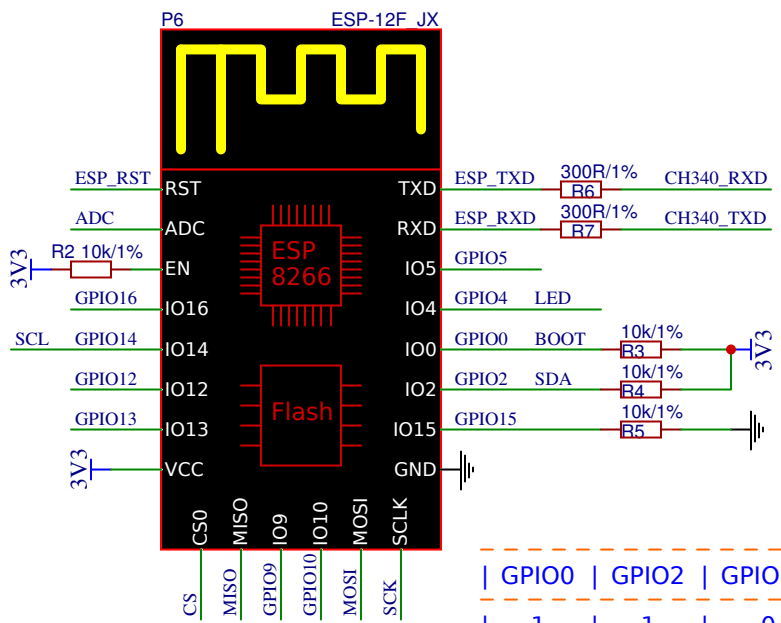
P6
ESP-12F_JX

ESP_RST RST
ADC ADC
3V3 R2 10k/1% EN
GPIO16 IO16
SCL GPIO14 IO14
GPIO12 IO12
GPIO13 IO13
3V3 VCC

ESP
8266

Flash

TXD ESP_TXD 300R/1% R6 CH340_RXD
RXD ESP_RXD 300R/1% R7 CH340_TXD
IO5 GPIO5
IO4 GPIO4 LED
IO0 GPIO0 BOOT 10k/1% R3 3V3
IO2 GPIO2 SDA 10k/1% R4
IO15 GPIO15 10k/1% R5
GND

CS0 MISO IO9 IO10 MOSI SCLK
CS MISO GPIO9 GPIO10 MOSI SCK

| GPIO0 | GPIO2 | GPIO